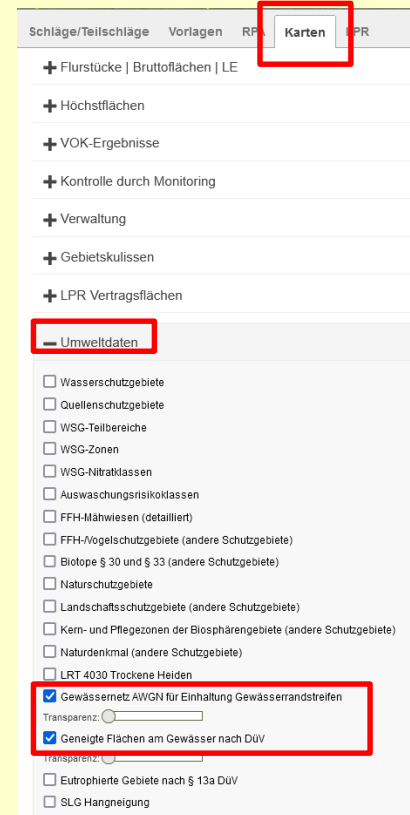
Schläge/Teilschläge Vorlagen RPA Karten LPR

+ Flurstücke | Bruttoflächen | LE

+ Höchstflächen

+ VOK-Ergebnisse

+ Kontrolle durch Monitoring

+ Verwaltung

+ Gebietskulissen

+ LPR Vertragsflächen

— Umweltdaten

Wasserschutzgebiete

Quellenschutzgebiete

WSG-Teilbereiche

WSG-Zonen

WSG-Nitratklassen

Auswaschungsrisikoklassen

FFH-Mähwiesen (detailliert)

FFH-/Vogelschutzgebiete (andere Schutzgebiete)

Biotope § 30 und § 33 (andere Schutzgebiete)

Naturschutzgebiete

Landschaftsschutzgebiete (andere Schutzgebiete)

Kern- und Pflegezonen der Biosphärengebiete (andere Schutzgebiete)

Naturdenkmal (andere Schutzgebiete)

LRT 4030 Trockene Heiden

Gewässernetz AWGN für Einhaltung Gewässerrandstreifen

Transparenz:

Geneigte Flächen am Gewässer nach DüV

Transparenz:

Eutrophierte Gebiete nach § 13a DüV

SLG Hangneigung